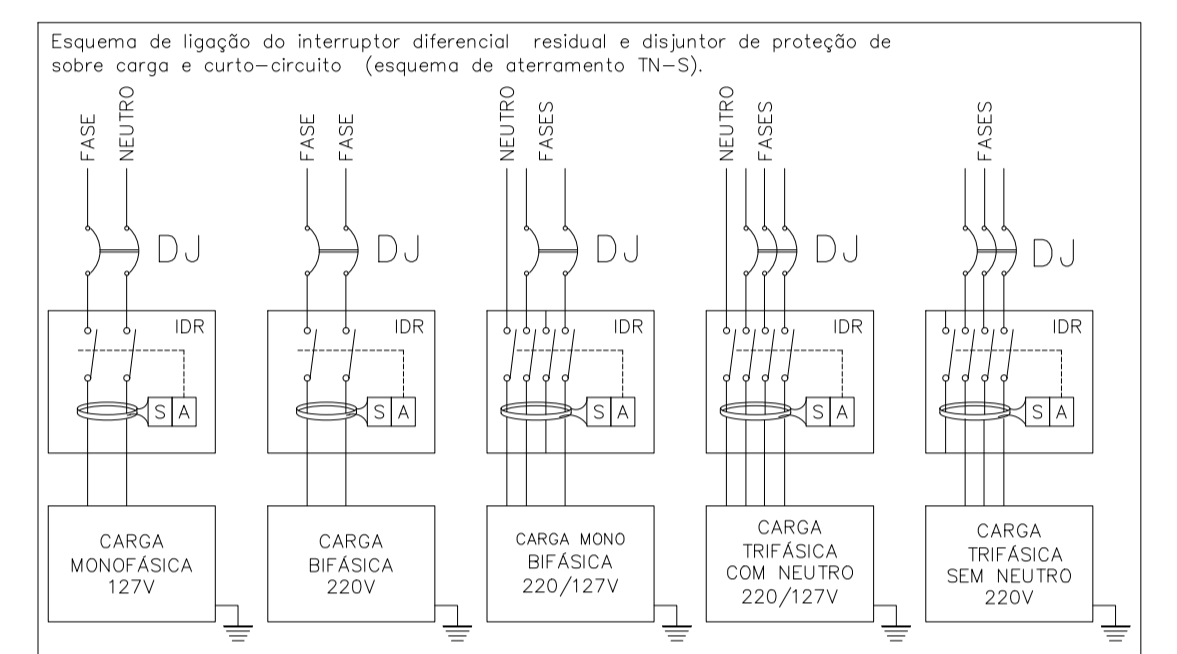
Esquema de ligação do interruptor diferencial residual e disjuntor de proteção de sobre carga e curto-circuito (esquema de aterramento TN-S).

FASE
NEUTRO
DJ
IDR
S A
CARGA MONOFÁSICA 127V

FASE
FASE
DJ
IDR
S A
CARGA BIFÁSICA 220V

NEUTRO
FASES
DJ
IDR
S A
CARGA MONO BIFÁSICA 220/127V

NEUTRO
FASES
DJ
IDR
S A
CARGA TRIFÁSICA COM NEUTRO 220/127V

FASES
DJ
IDR
S A
CARGA TRIFÁSICA SEM NEUTRO 220V